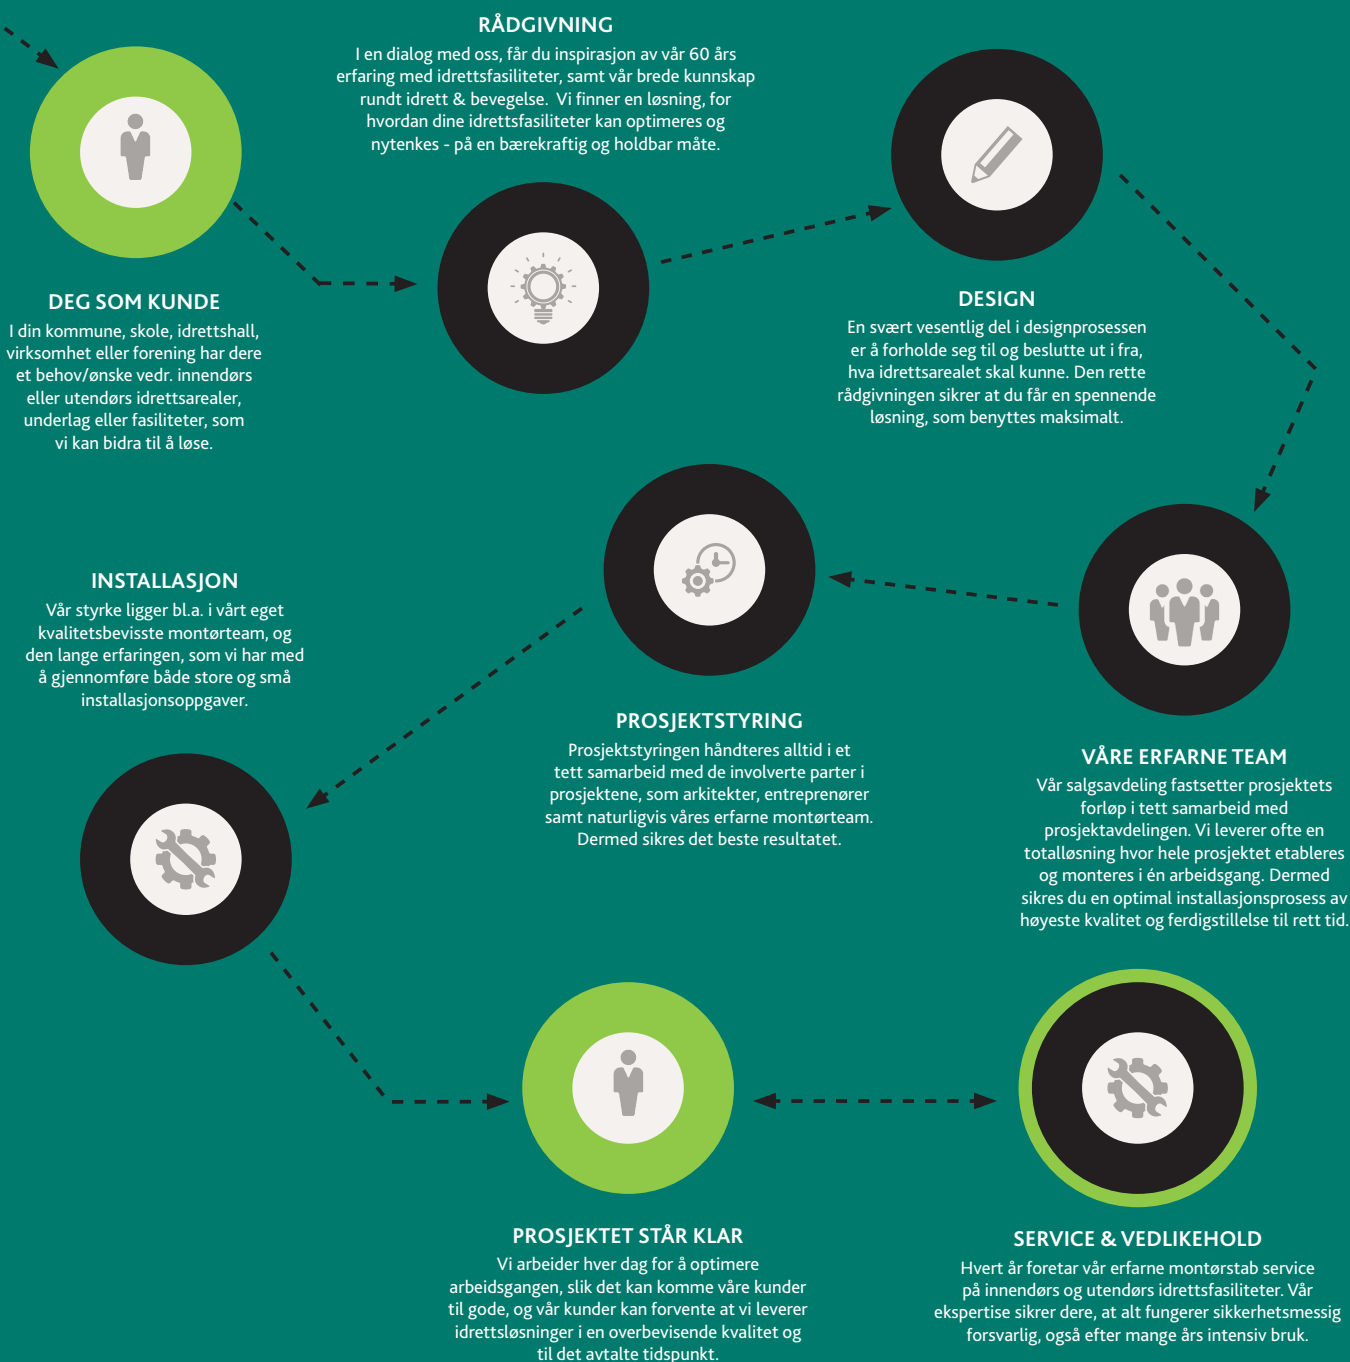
RÅDGIVNING
I en dialog med oss, får du inspirasjon av vår 60 års erfaring med idrettsfasiliteter, samt vår brede kunnskap rundt idrett & bevegelse. Vi finner en løsning, for hvordan dine idrettsfasiliteter kan optimeres og nytenkes - på en bærekraftig og holdbar måte.

DEG SOM KUNDE
I din kommune, skole, idrettshall, virksomhet eller forening har dere et behov/ønske vedr. innendørs eller utendørs idrettsarealer, underlag eller fasiliteter, som vi kan bidra til å løse.

DESIGN
En svært vesentlig del i designprosessen er å forholde seg til og beslutte ut i fra, hva idrettsarealet skal kunne. Den rette rådgivningen sikrer at du får en spennende løsning, som benyttes maksimalt.

INSTALLASJON
Vår styrke ligger bl.a. i vårt eget kvalitetsbevisste montørteam, og den lange erfaringen, som vi har med å gjennomføre både store og små installasjonsoppgaver.

PROSJEKTSTYRING
Prosjektstyringen håndteres alltid i et tett samarbeid med de involverte parter i prosjektene, som arkitekter, entreprenører samt naturligvis våres erfarne montørteam. Dermed sikres det beste resultatet.

VÅRE ERFARNE TEAM
Vår salgsavdeling fastsetter prosjektets forløp i tett samarbeid med prosjektavdelingen. Vi leverer ofte en totalløsning hvor hele prosjektet etableres og monteres i én arbeidsgang. Dermed sikres du en optimal installasjonsprosess av høyeste kvalitet og ferdigstillelse til rett tid.

PROSJEKTET STÅR KLAR
Vi arbeider hver dag for å optimere arbeidsgangen, slik det kan komme våre kunder til gode, og vår kunder kan forvente at vi leverer idrettsløsninger i en overbevisende kvalitet og til det avtalte tidspunkt.

SERVICE & VEDLIKEHOLD
Hvert år foretar vår erfarne montørstab service på innendørs og utendørs idrettsfasiliteter. Vår ekspertise sikrer dere, at alt fungerer sikkerhetsmessig forsvarlig, også efter mange års intensiv bruk.